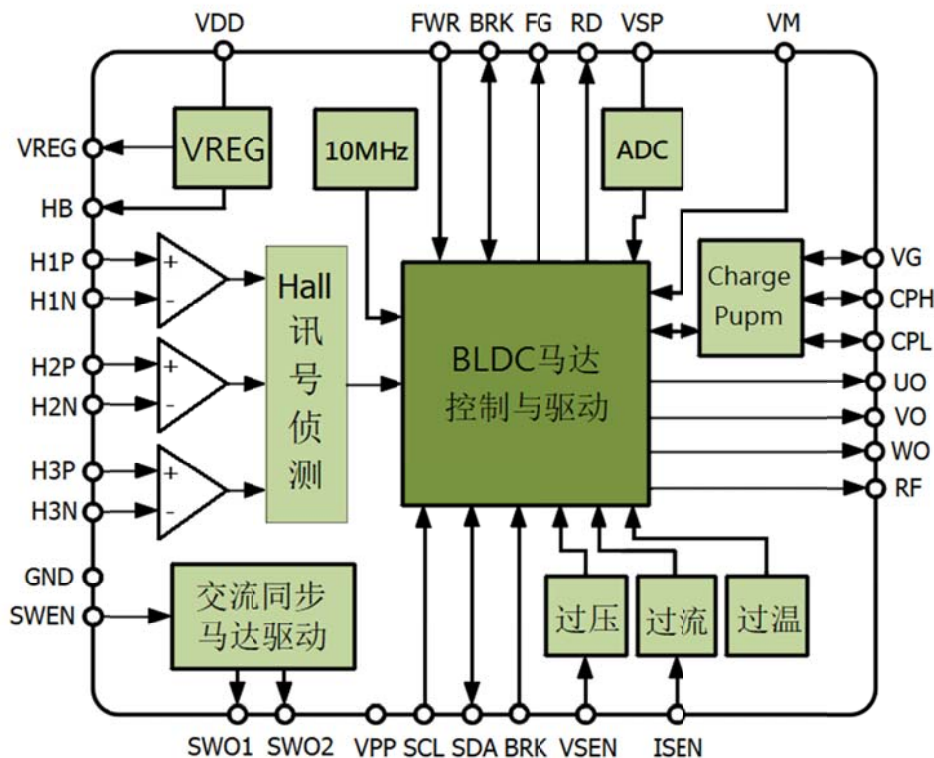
VDD FWR BRK FG RD VSP VM

VREG

10MHz

ADC

VREG
HB
H1P
H1N
H2P
H2N
H3P
H3N
GND
SWEN

+
-
+
-
+
-

Hall
讯
号
侦
测

Charge Pupm

BLDC马达控制与驱动

VG
CPH
CPL
UO
VO
WO
RF

交流同步马达驱动

过压
过流
过温

SWO1 SWO2 VPP SCL SDA BRK VSEN ISEN